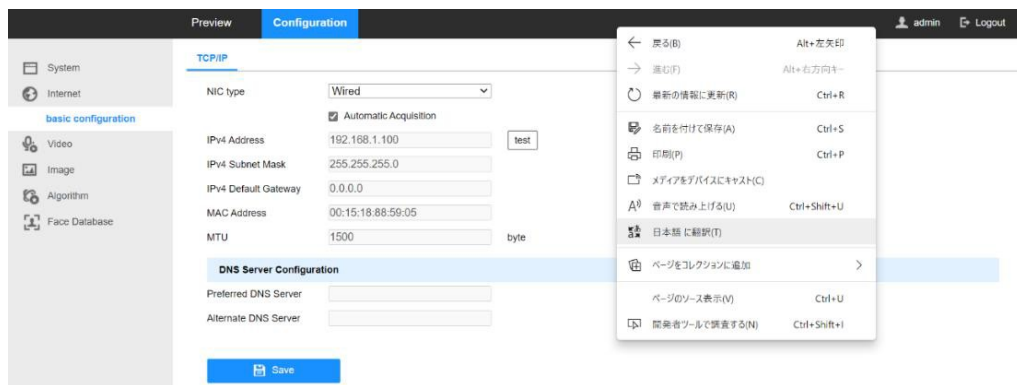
Preview Configuration admin Logout

System
Internet
basic configuration
Video
Image
Algorithm
Face Database

TCP/IP

NIC type Wired
Automatic Acquisition
IPv4 Address 192.168.1.100 test
IPv4 Subnet Mask 255.255.255.0
IPv4 Default Gateway 0.0.0.0
MAC Address 00:15:18:88:59:05
MTU 1500 byte

DNS Server Configuration
Preferred DNS Server
Alternate DNS Server

Save

戻る(B) Alt+左矢印
進む(F) Alt+右方向キー
最新の情報に更新(R) Ctrl+R
名前を付けて保存(A) Ctrl+S
印刷(P) Ctrl+P
メディアをデバイスにキャスト(C)
音声で読み上げる(U) Ctrl+Shift+U
日本語 に翻訳(T)
ページをコレクションに追加
ページのソース表示(V) Ctrl+U
開発者ツールで調査する(N) Ctrl+Shift+I